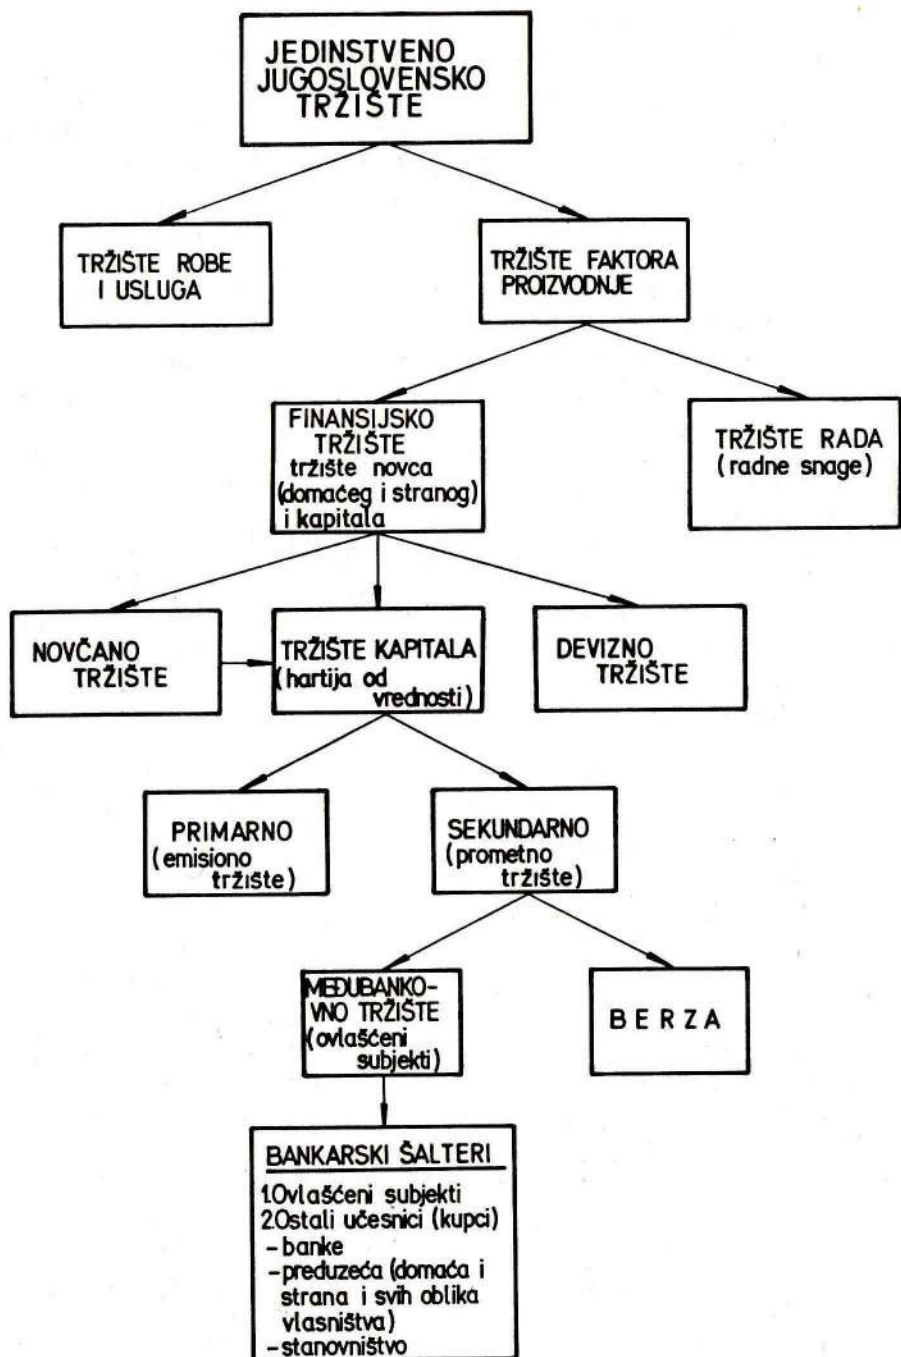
JEDINSTVENO JUGOSLOVENSKO TRŽIŠTE

TRŽIŠTE ROBE I USLUGA

TRŽIŠTE FAKTORA PROIZVODNJE

FINANSIJSKO TRŽIŠTE
tržište novca (domaćeg i stranog) i kapitala

TRŽIŠTE RADA (radne snage)

NOVČANO TRŽIŠTE

TRŽIŠTE KAPITALA (hartija od vrednosti)

DEVIZNO TRŽIŠTE

PRIMARNO (emisiono tržište)

SEKUNDARNO (prometno tržište)

MEĐUBANKOVNO TRŽIŠTE (ovlašćeni subjekti)

BERZA

BANKARSKI ŠALTERI
1. Ovlašćeni subjekti
2. Ostali učesnici (kupci)
- banke
- preduzeća (domaća i strana i svih oblika vlasništva)
- stanovništvo